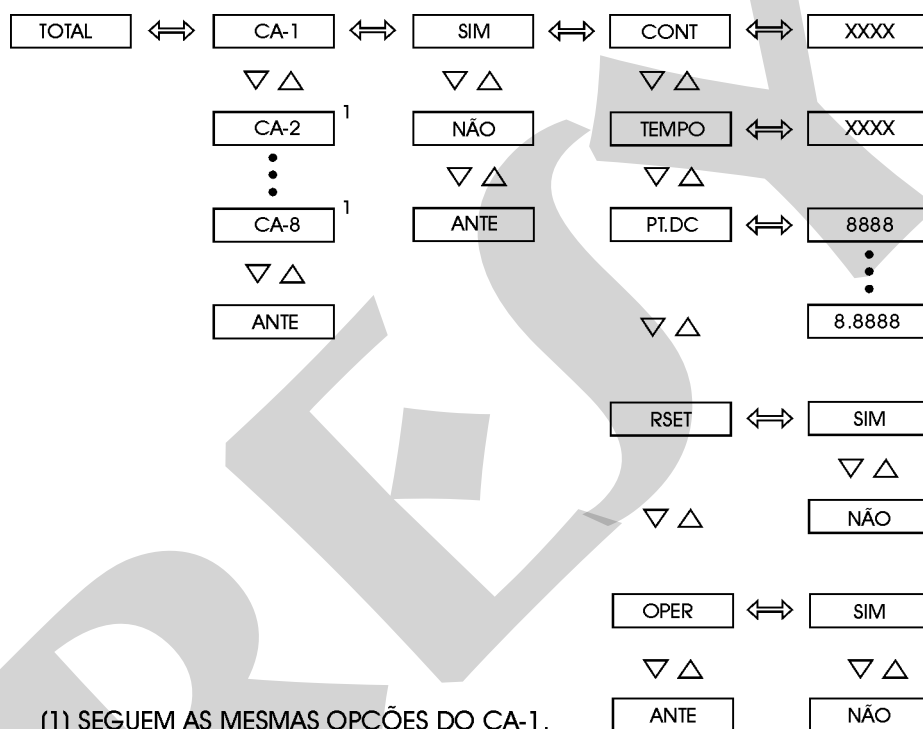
TOTAL ⟺ CA-1 ⟺ SIM ⟺ CONT ⟺ XXXX

▽ △ ▽ △ ▽ △

CA-2 $^1$ NÃO TEMPO ⟺ XXXX

•
•
•

▽ △ ▽ △

CA-8 $^1$ ANTE PT.DC ⟺ 8888

•
•
•

▽ △

ANTE ▽ △ 8.8888

RSET ⟺ SIM

▽ △

▽ △ NÃO

OPER ⟺ SIM

▽ △ ▽ △

(1) SEGUEM AS MESMAS OPÇÕES DO CA-1.

ANTE NÃO